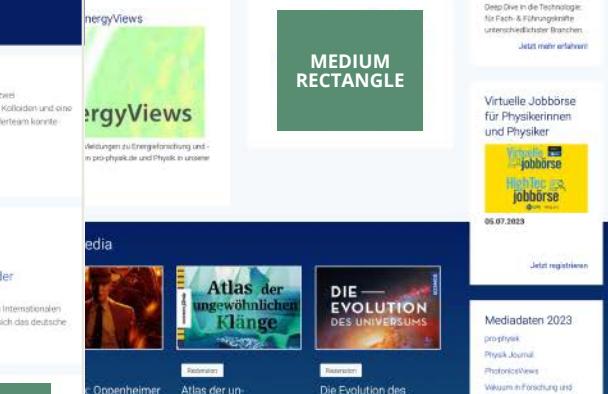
nergyViews

ergyViews

Meldungen zu Energieforschung und - n pro-physik.de und Physik in unserer

MEDIUM RECTANGLE

Deep Dive in die Technologie: für Fach- & Führungskräfte unterschiedlichster Branchen.

Jetzt mehr erfahren!

zwei Kolloiden und eine erteam konnte

Virtuelle Jobbörse für Physikerinnen und Physiker

Virtuelle jobbörse

HighTec jobbörse

05.07.2023

Jetzt registrieren

der

Internationalen ich das deutsche

edia

Atlas der ungewöhnlichen Klänge

DIE EVOLUTION DES UNIVERSUMS

Rezension

Rezension

: Oppenheimer

Atlas der un-

Die Evolution des

Mediadaten 2023

pro-physik

Physik Journal

PhotonicsViews

Vakuum in Forschung und